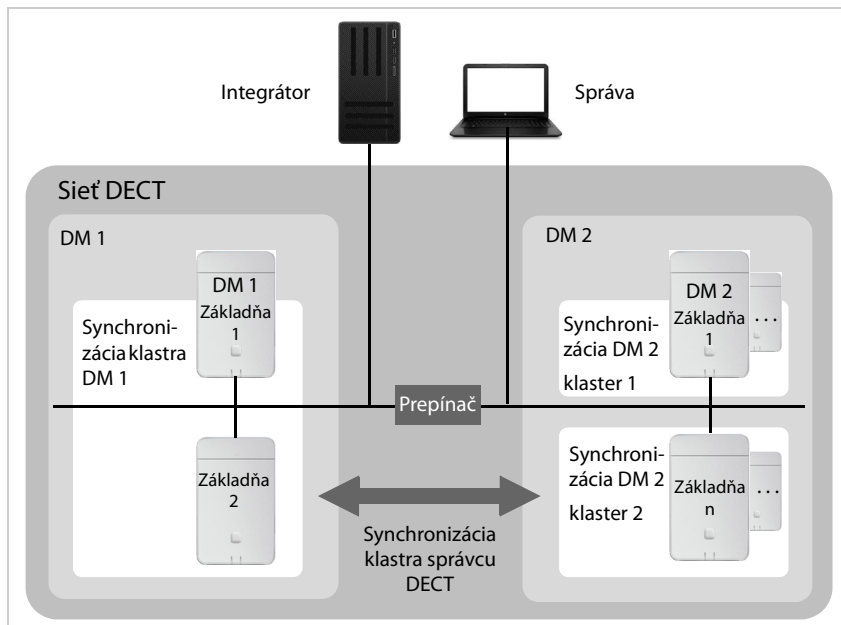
Integrátor

Správa

Sieť DECT

DM 1

DM 1 Základňa 1

Synchronizácia klastra DM 1

Základňa 2

DM 2

DM 2 Základňa 1

...

Synchronizácia DM 2 klaster 1

Prepínač

Synchronizácia DM 2 klaster 2

Základňa n

...

Synchronizácia klastra správcu DECT